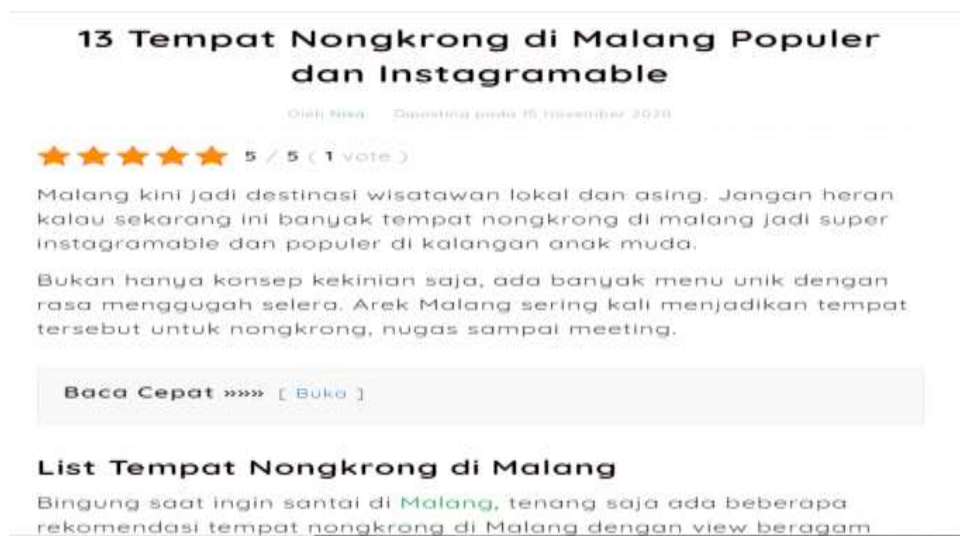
13 Tempat Nongkrong di Malang Populer dan Instagramable

Oleh Nisa   Diposting pada 15 November 2020

5 / 5 ( 1 vote )

Malang kini jadi destinasi wisatawan lokal dan asing. Jangan heran kalau sekarang ini banyak tempat nongkrong di malang jadi super instagramable dan populer di kalangan anak muda.

Bukan hanya konsep kekinian saja, ada banyak menu unik dengan rasa menggugah selera. Arek Malang sering kali menjadikan tempat tersebut untuk nongkrong, nugas sampai meeting.

Baca Cepat »»» [ Buka ]

List Tempat Nongkrong di Malang

Bingung saat ingin santai di Malang, tenang saja ada beberapa rekomendasi tempat nongkrong di Malang dengan view beragam